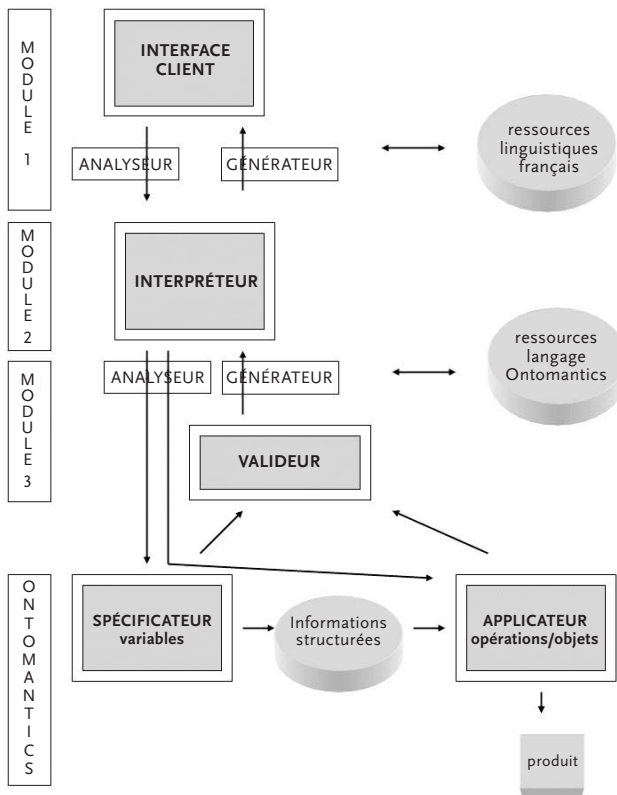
MODULE 1

INTERFACE CLIENT

ANALYSEUR

GÉNÉRATEUR

ressources linguistiques français

MODULE 2

INTERPRÉTEUR

MODULE 3

ANALYSEUR

GÉNÉRATEUR

ressources langage Ontomantics

VALIDEUR

ONTOMANTICS

SPÉCIFICATEUR variables

Informations structurées

APPLICATEUR opérations/objets

produit